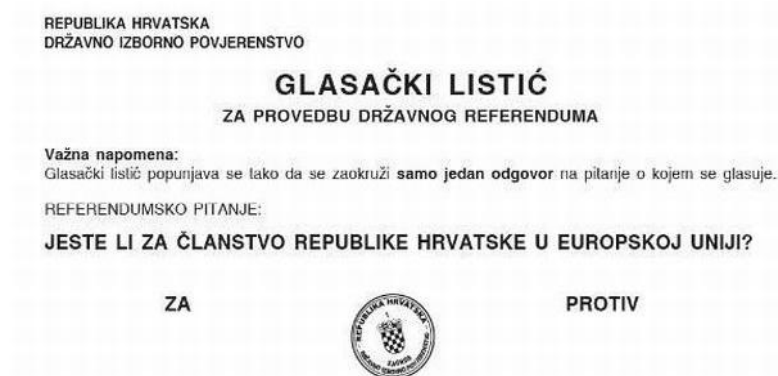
REPUBLIKA HRVATSKA
DRŽAVNO IZBORNO POVJERENSTVO

GLASAČKI LISTIĆ

ZA PROVEDBU DRŽAVNOG REFERENDUMA

Važna napomena:
Glasački listić popunjava se tako da se zaokruži samo jedan odgovor na pitanje o kojem se glasuje.

REFERENDUMSKO PITANJE:

JESTE LI ZA ČLANSTVO REPUBLIKE HRVATSKE U EUROPSKOJ UNIJI?

ZA

REPUBLIKA HRVATSKA
ZAGREB
DRŽAVNO IZBORNO POVJERENSTVO

PROTIV